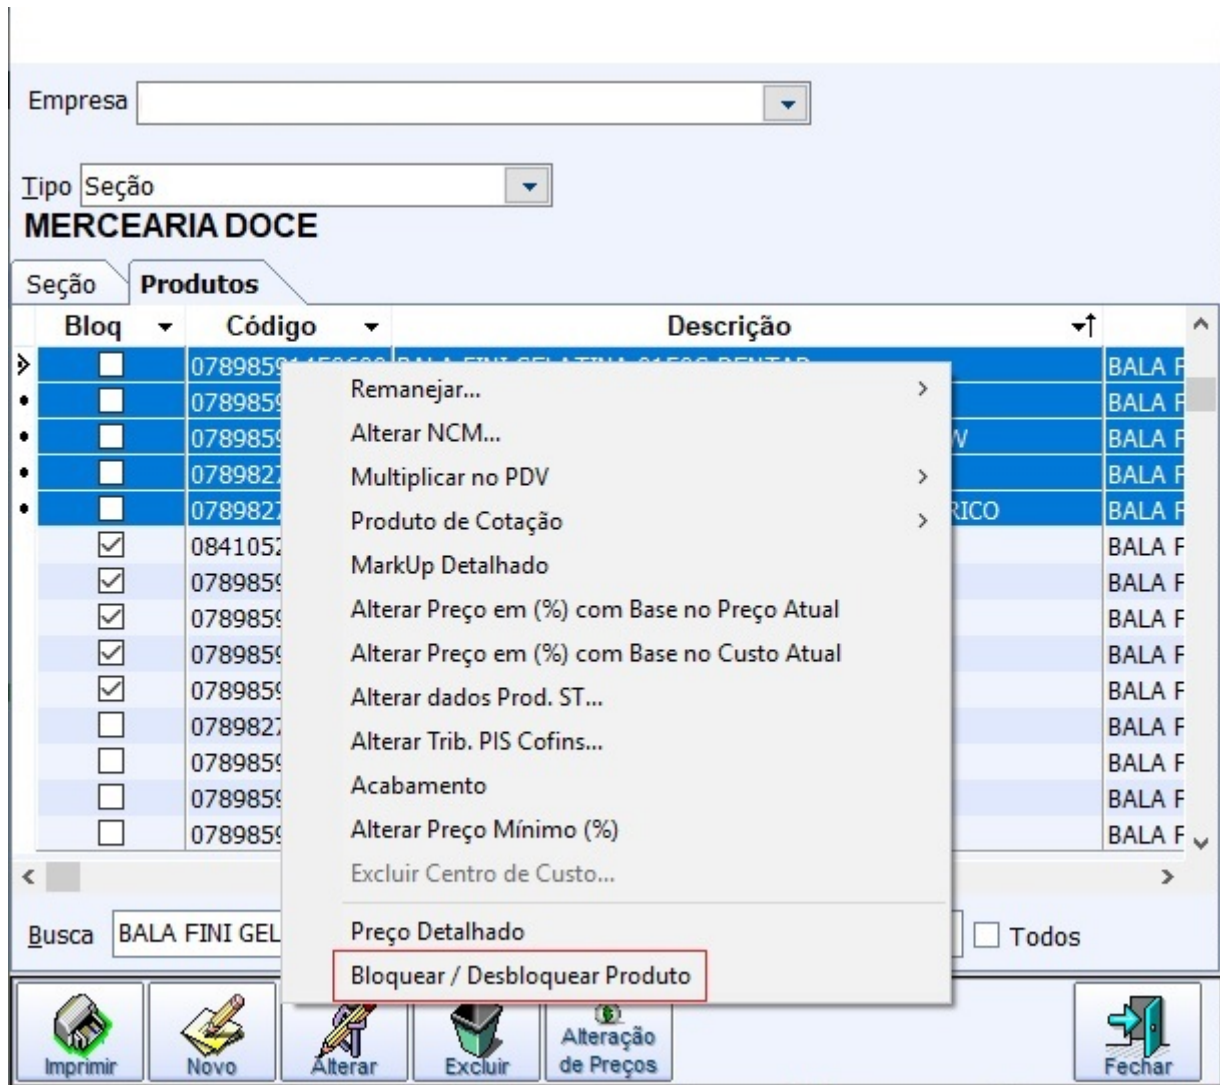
Empresa

Tipo Seção

MERCEARIA DOCE

Seção Produtos

| Bloq | Código | Descrição | |
|---|---|---|---|
| | 0789859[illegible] | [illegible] | BALA F |
| | 0789859 | | BALA F |
| | 0789859 | W | BALA F |
| | 0789827 | | BALA F |
| | 0789827 | RICO | BALA F |
| ☑ | 0841052 | | BALA F |
| ☑ | 0789859 | | BALA F |
| ☑ | 0789859 | | BALA F |
| ☑ | 0789859 | | BALA F |
| ☑ | 0789859 | | BALA F |
| | 0789827 | | BALA F |
| | 0789859 | | BALA F |
| | 0789859 | | BALA F |
| | 0789859 | | BALA F |

Remanejar...
Alterar NCM...
Multiplicar no PDV
Produto de Cotação
MarkUp Detalhado
Alterar Preço em (%) com Base no Preço Atual
Alterar Preço em (%) com Base no Custo Atual
Alterar dados Prod. ST...
Alterar Trib. PIS Cofins...
Acabamento
Alterar Preço Mínimo (%)
Excluir Centro de Custo...
Preço Detalhado
Bloquear / Desbloquear Produto

Busca BALA FINI GEL

Todos

Imprimir
Novo
Alterar
Excluir
Alteração de Preços
Fechar